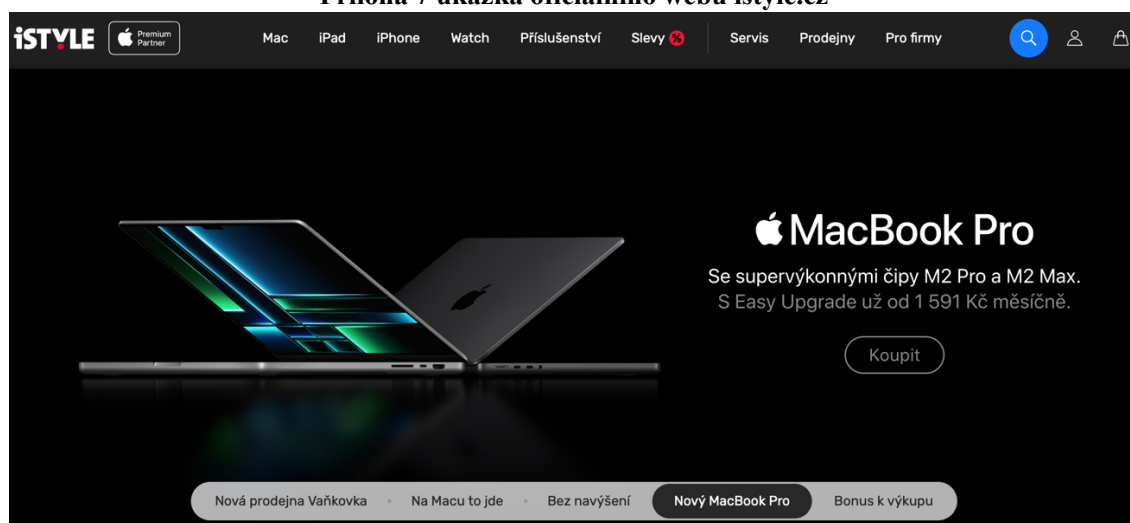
Příloha 7 ukázka oficiálního webu istyle.cz

iSTYLE Premium Partner

Mac iPad iPhone Watch Příslušenství Slevy Servis Prodejny Pro firmy

MacBook Pro

Se supervýkonnými čipy M2 Pro a M2 Max.
S Easy Upgrade už od 1 591 Kč měsíčně.

Koupit

Nová prodejna Vaňkovka • Na Macu to jde • Bez navýšení Nový MacBook Pro Bonus k výkupu